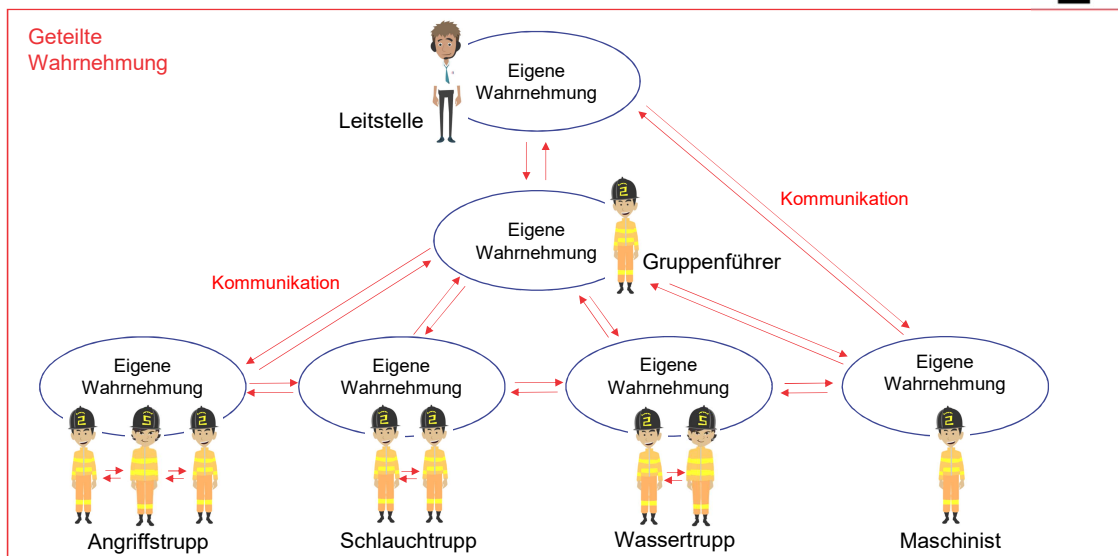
Geteilte Wahrnehmung

Eigene Wahrnehmung

Leitstelle

Kommunikation

Eigene Wahrnehmung

Gruppenführer

Kommunikation

Eigene Wahrnehmung

Eigene Wahrnehmung

Eigene Wahrnehmung

Eigene Wahrnehmung

Angriffstrupp

Schlauchtrupp

Wassertrupp

Maschinist